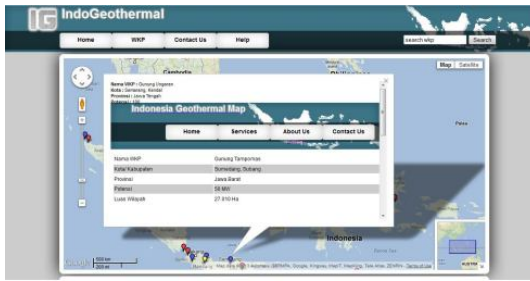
IG IndoGeothermal

Home
WKP
Contact Us
Help

search wkp
Search

Map
Satellite

Cambodia

Nama WKP : Gunung Ungaran
Kota : Semarang, Kendal
Provinsi : Jawa Tengah
Potensi : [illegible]

Indonesia Geothermal Map

Home
Services
About Us
Contact Us

| Nama WKP | Gunung Tampomas |
|---|---|
| Kota/ Kabupaten | Sumedang, Subang |
| Provinsi | Jawa Barat |
| Potensi | 50 MW |
| Luas Wilayah | 27.810 Ha |

Papua

Indonesia

Google
500 km
200 mi
Map data ©2013 AutoNavi, GBRMPA, Google, Kingway, MapIT, Mapabc, Sensis, ZENRIN - Terms of Use